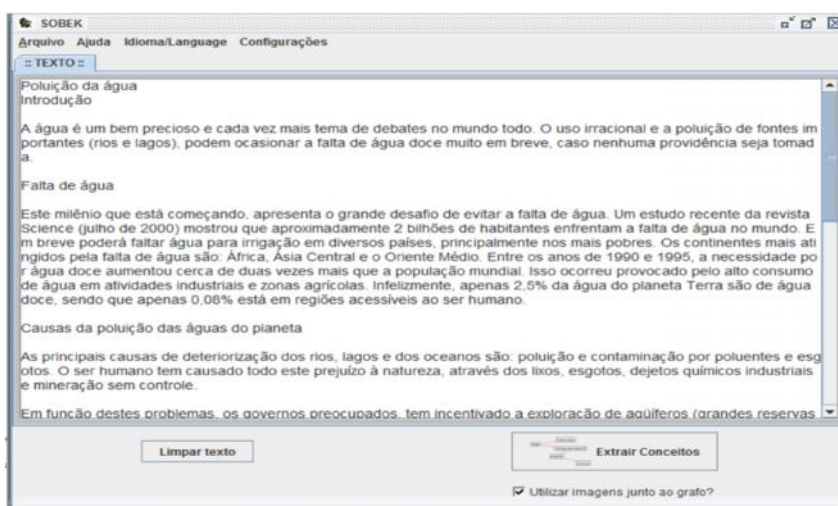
SOBEK

Arquivo Ajuda Idioma/Language Configurações

:: TEXTO ::

Poluição da água
Introdução

A água é um bem precioso e cada vez mais tema de debates no mundo todo. O uso irracional e a poluição de fontes im portantes (rios e lagos), podem ocasionar a falta de água doce muito em breve, caso nenhuma providência seja tomad a.

Falta de água

Este milênio que está começando, apresenta o grande desafio de evitar a falta de água. Um estudo recente da revista Science (julho de 2000) mostrou que aproximadamente 2 bilhões de habitantes enfrentam a falta de água no mundo. E m breve poderá faltar água para irrigação em diversos países, principalmente nos mais pobres. Os continentes mais ati ngidos pela falta de água são: África, Ásia Central e o Oriente Médio. Entre os anos de 1990 e 1995, a necessidade po r água doce aumentou cerca de duas vezes mais que a população mundial. Isso ocorreu provocado pelo alto consumo de água em atividades industriais e zonas agrícolas. Infelizmente, apenas 2,5% da água do planeta Terra são de água doce, sendo que apenas 0,08% está em regiões acessíveis ao ser humano.

Causas da poluição das águas do planeta

As principais causas de deteriorização dos rios, lagos e dos oceanos são: poluição e contaminação por poluentes e esg otos. O ser humano tem causado todo este prejuízo à natureza, através dos lixos, esgotos, dejetos químicos industriais e mineração sem controle.

Em função destes problemas, os governos preocupados, tem incentivado a exploração de aqüíferos (grandes reservas

Limpar texto

Extrair Conceitos

Utilizar imagens junto ao grafo?